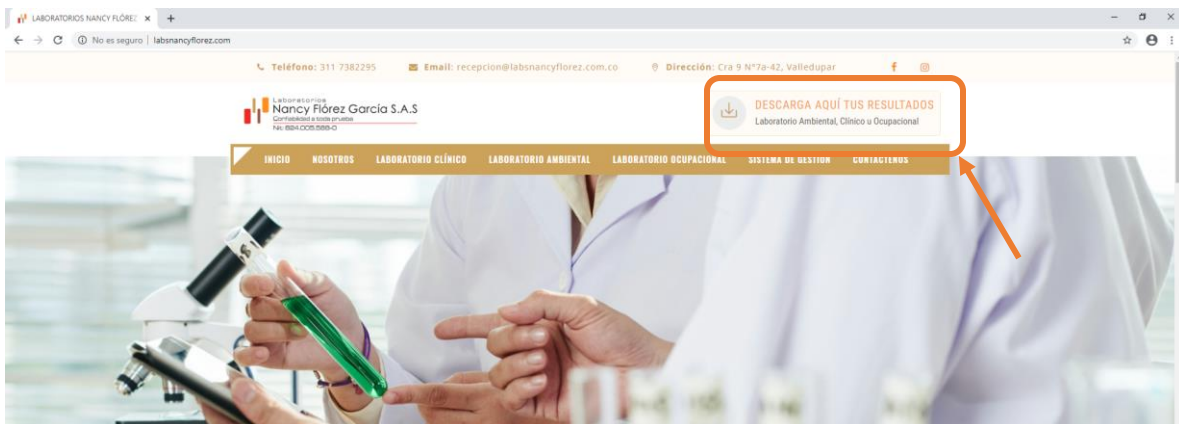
LABORATORIOS NANCY FLÓREZ ×

No es seguro | labsnancyflorez.com

Teléfono: 311 7382295   Email: recepcion@labsnancyflorez.com.co   Dirección: Cra 9 N°7a-42, Valledupar

Laboratorios
Nancy Flórez García S.A.S
Confiabilidad a toda prueba
Nit: 824.005.588-0

DESCARGA AQUÍ TUS RESULTADOS
Laboratorio Ambiental, Clínico u Ocupacional

INICIO   NOSOTROS   LABORATORIO CLÍNICO   LABORATORIO AMBIENTAL   LABORATORIO OCUPACIONAL   SISTEMA DE GESTIÓN   CONTÁCTENOS